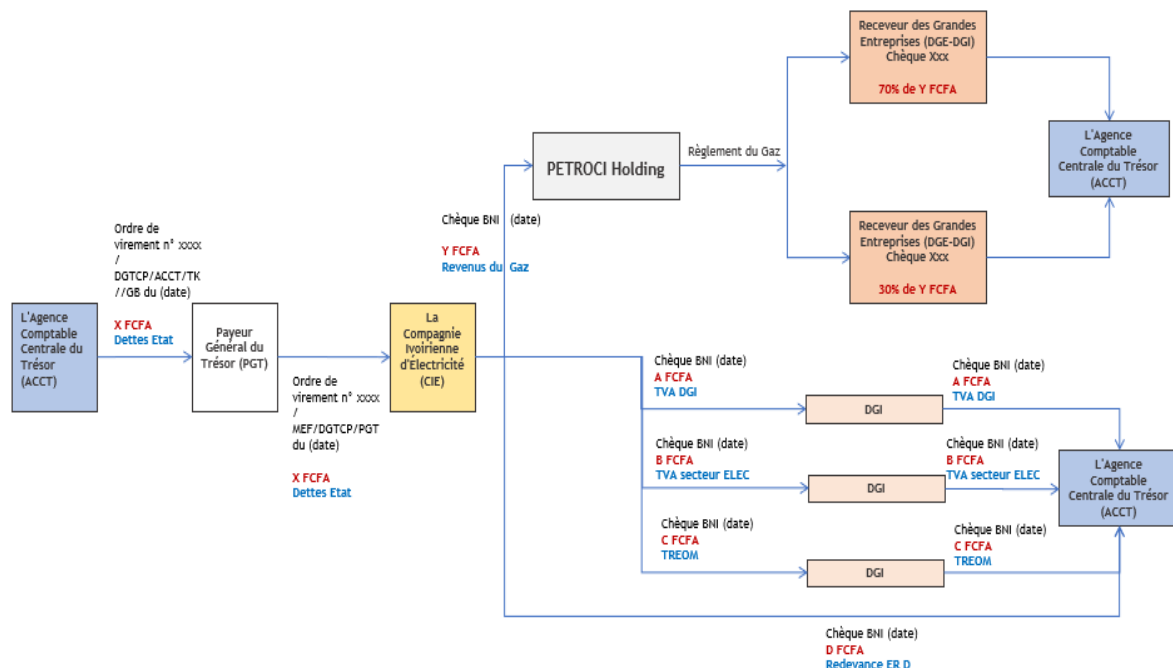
L'Agence Comptable Centrale du Trésor (ACCT)

Ordre de virement n° xxxx / DGTCP/ACCT/TK //GB du (date)

X FCFA
Dettes Etat

Payeur Général du Trésor (PGT)

Ordre de virement n° xxxx / MEF/DGTCP/PGT du (date)

X FCFA
Dettes Etat

La Compagnie Ivoirienne d'Electricité (CIE)

Chèque BNI (date)

Y FCFA
Revenus du Gaz

PETROCI Holding

Règlement du Gaz

Receveur des Grandes Entreprises (DGE-DGI) Chèque Xxx

70% de Y FCFA

Receveur des Grandes Entreprises (DGE-DGI) Chèque Xxx

30% de Y FCFA

L'Agence Comptable Centrale du Trésor (ACCT)

Chèque BNI (date)
A FCFA
TVA DGI

DGI

Chèque BNI (date)
A FCFA
TVA DGI

Chèque BNI (date)
B FCFA
TVA secteur ELEC

DGI

Chèque BNI (date)
B FCFA
TVA secteur ELEC

Chèque BNI (date)
C FCFA
TREOM

DGI

Chèque BNI (date)
C FCFA
TREOM

L'Agence Comptable Centrale du Trésor (ACCT)

Chèque BNI (date)
D FCFA
Redevance ER D